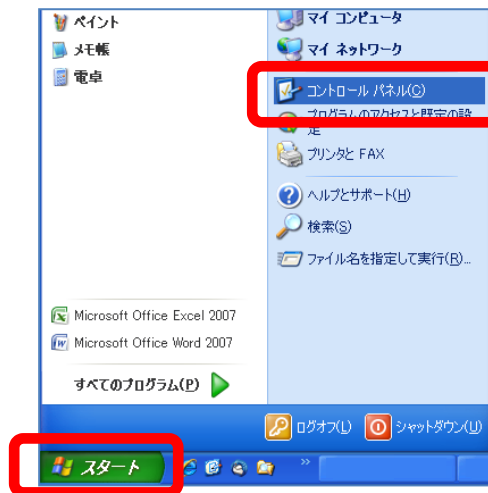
ペイント
メモ帳
電卓

Microsoft Office Excel 2007
Microsoft Office Word 2007

すべてのプログラム(P)

マイ コンピュータ
マイ ネットワーク
コントロール パネル(C)
プログラムのアクセスと既定の設定
プリンタと FAX
ヘルプとサポート(H)
検索(S)
ファイル名を指定して実行(R)...

ログオフ(L)
シャットダウン(U)

スタート